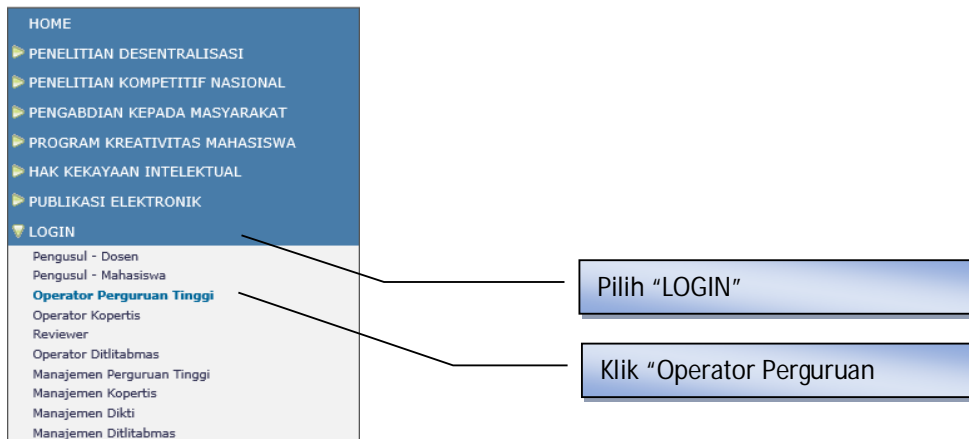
HOME
PENELITIAN DESENTRALISASI
PENELITIAN KOMPETITIF NASIONAL
PENGABDIAN KEPADA MASYARAKAT
PROGRAM KREATIVITAS MAHASISWA
HAK KEKAYAAN INTELEKTUAL
PUBLIKASI ELEKTRONIK
LOGIN
Pengusul - Dosen
Pengusul - Mahasiswa
Operator Perguruan Tinggi
Operator Kopertis
Reviewer
Operator Ditlitabmas
Manajemen Perguruan Tinggi
Manajemen Kopertis
Manajemen Dikti
Manajemen Ditlitabmas

Pilih "LOGIN"

Klik "Operator Perguruan